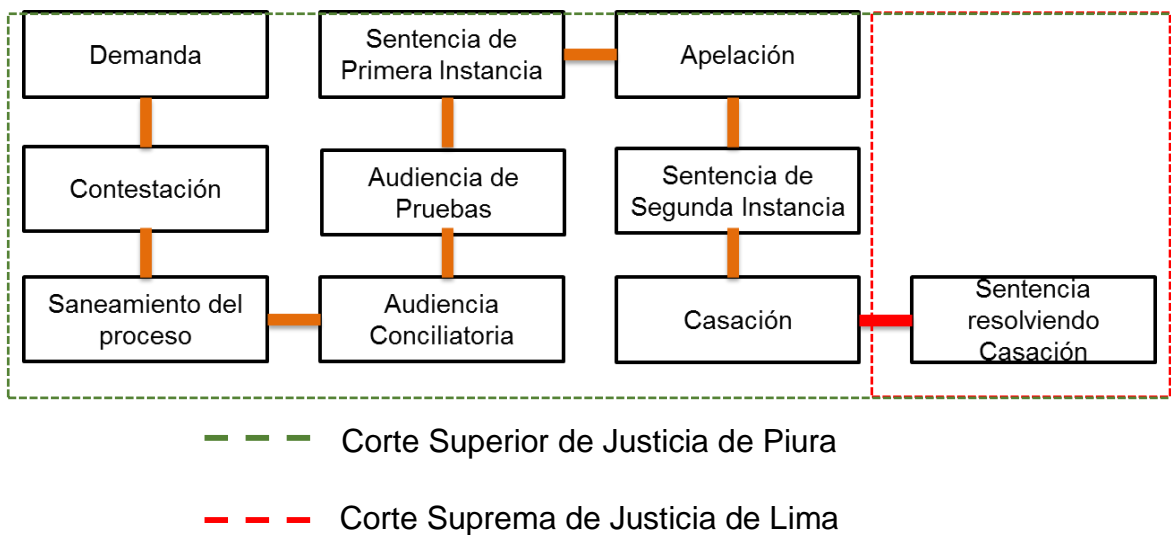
Demanda

Contestación

Saneamiento del proceso

Sentencia de Primera Instancia

Audiencia de Pruebas

Audiencia Conciliatoria

Apelación

Sentencia de Segunda Instancia

Casación

Sentencia resolviendo Casación

Corte Superior de Justicia de Piura

Corte Suprema de Justicia de Lima